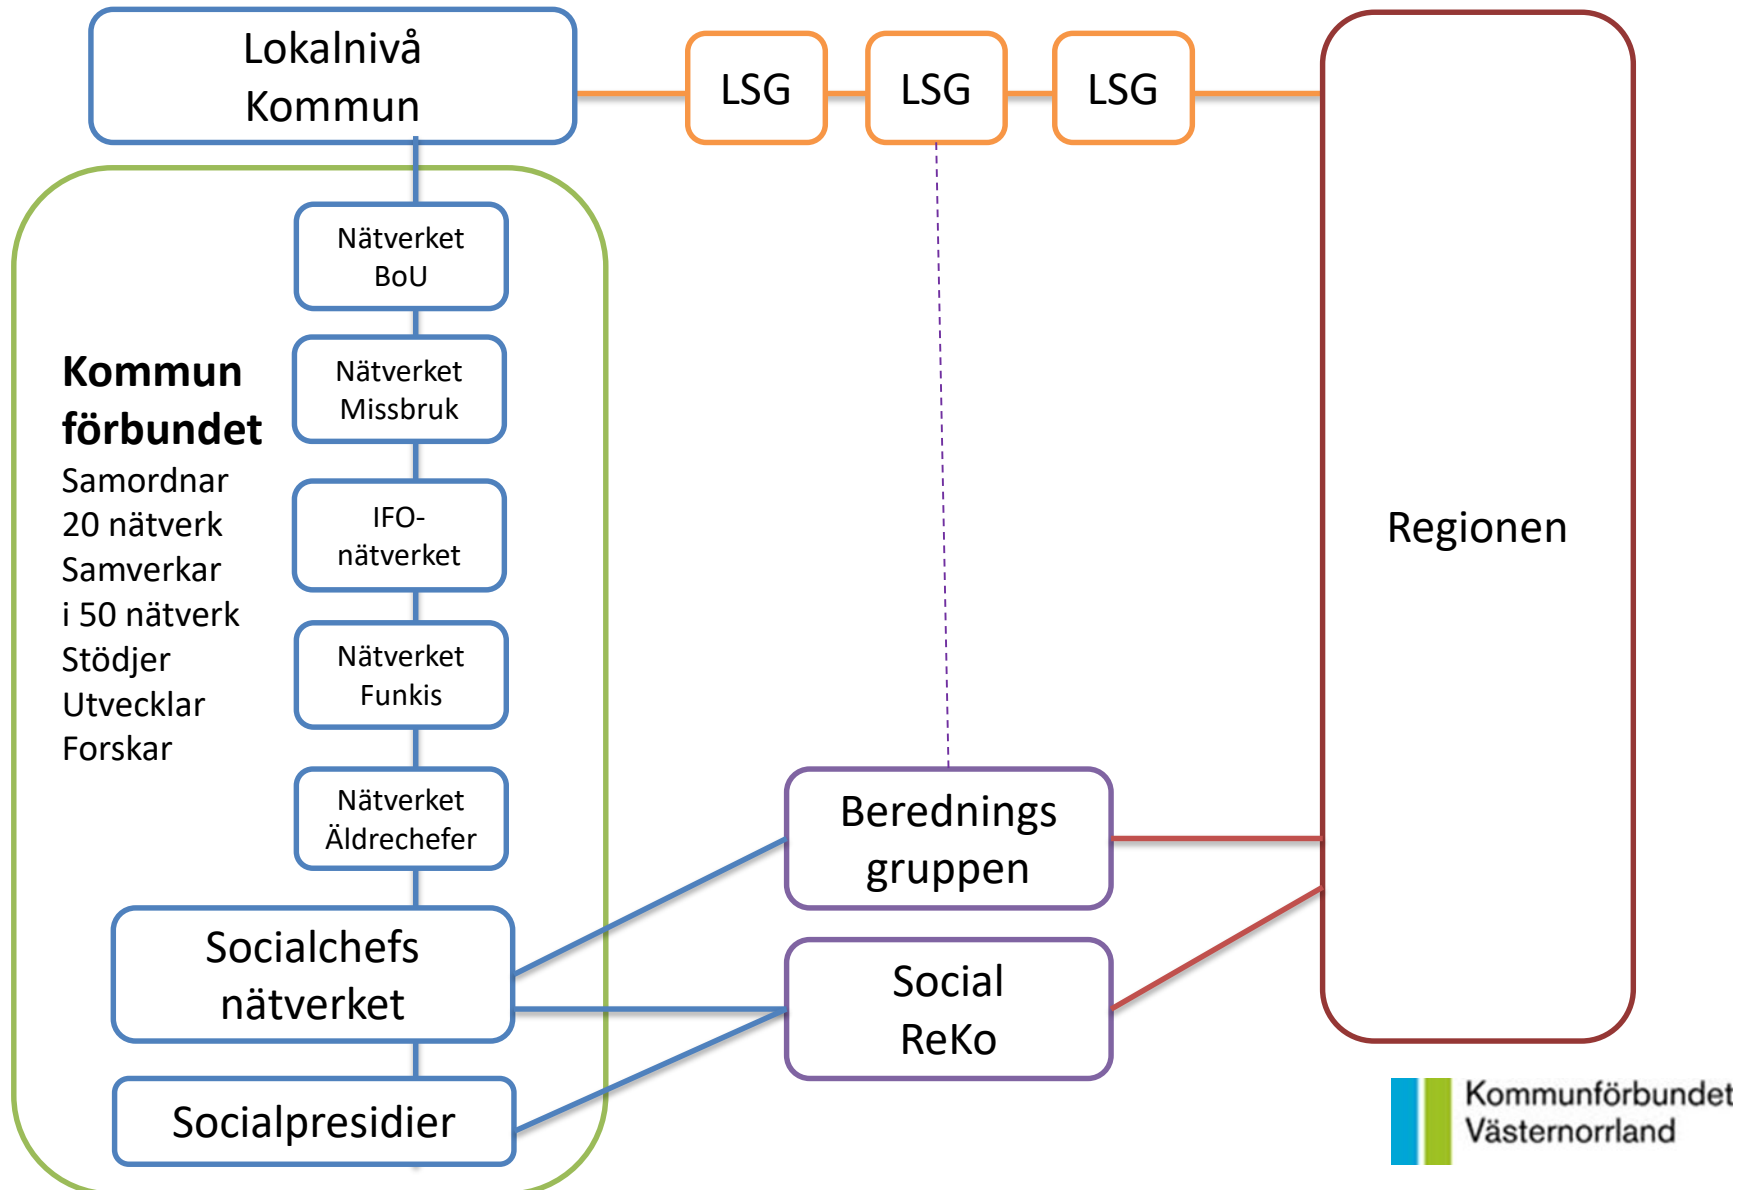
Lokalnivå
Kommun

LSG

LSG

LSG

Regionen

Kommun
förbundet
Samordnar
20 nätverk
Samverkar
i 50 nätverk
Stödjer
Utvecklar
Forskar

Nätverket
BoU

Nätverket
Missbruk

IFO-
nätverket

Nätverket
Funkis

Nätverket
Äldrechefer

Socialchefs
nätverket

Socialpresidier

Berednings
gruppen

Social
ReKo

Kommunförbundet
Västernorrland